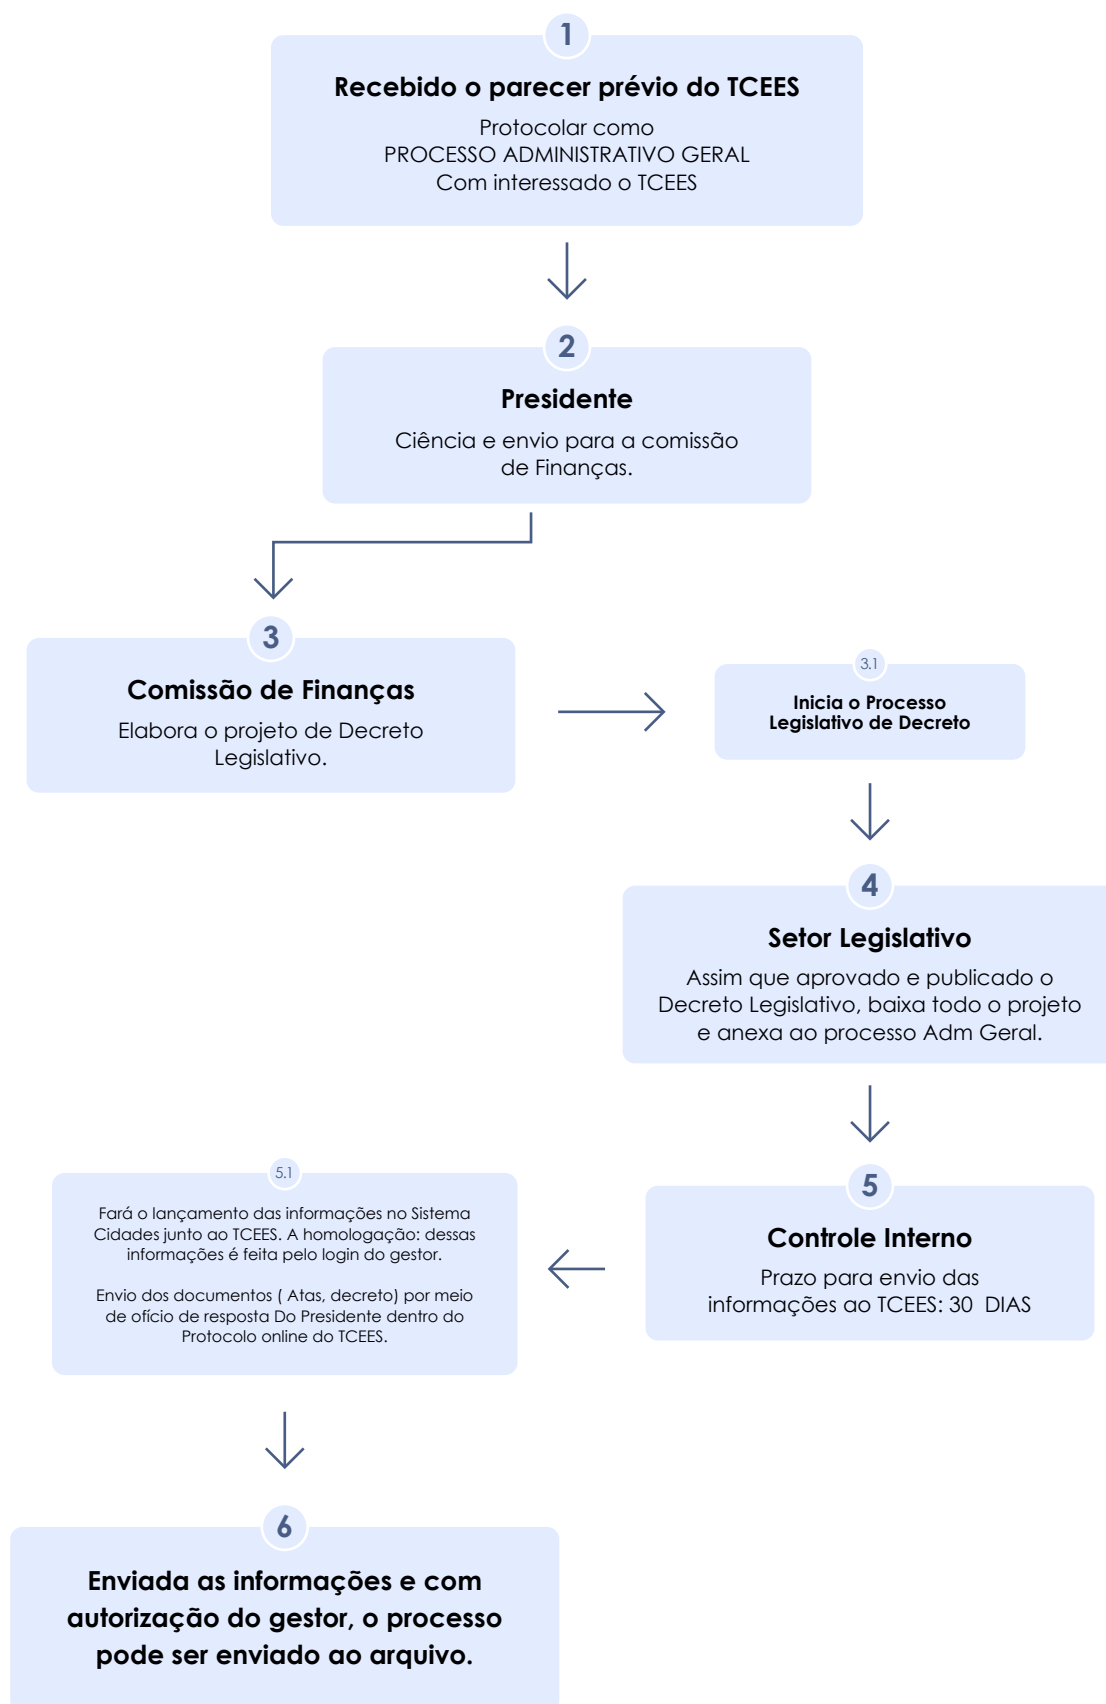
1

**Recebido o parecer prévio do TCEES**

Protocolar como
PROCESSO ADMINISTRATIVO GERAL
Com interessado o TCEES

2

**Presidente**

Ciência e envio para a comissão de Finanças.

3

**Comissão de Finanças**

Elabora o projeto de Decreto Legislativo.

3.1

**Inicia o Processo Legislativo de Decreto**

4

**Setor Legislativo**

Assim que aprovado e publicado o Decreto Legislativo, baixa todo o projeto e anexa ao processo Adm Geral.

5

**Controle Interno**

Prazo para envio das informações ao TCEES: 30 DIAS

5.1

Fará o lançamento das informações no Sistema Cidades junto ao TCEES. A homologação: dessas informações é feita pelo login do gestor.

Envio dos documentos ( Atas, decreto) por meio de ofício de resposta Do Presidente dentro do Protocolo online do TCEES.

6

**Enviada as informações e com autorização do gestor, o processo pode ser enviado ao arquivo.**